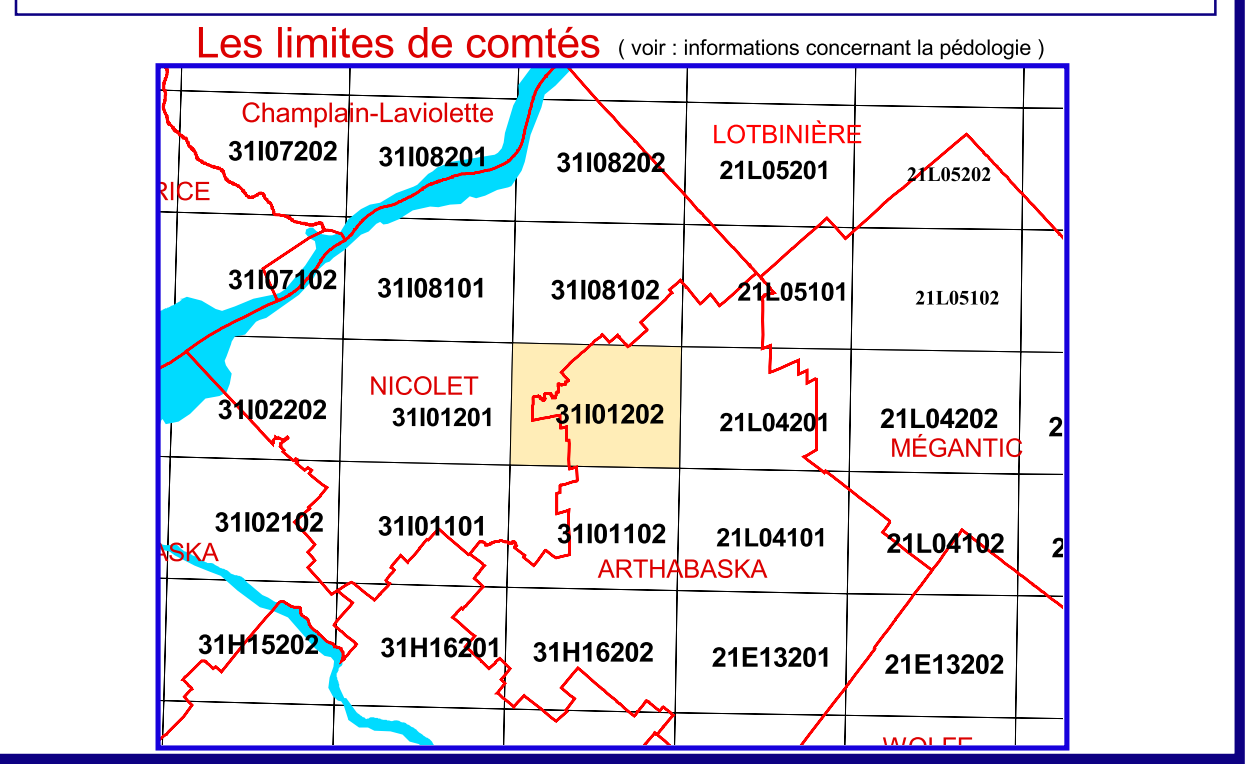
Les limites de comtés ( voir : informations concernant la pédologie )

Champlain-Laviolette

31I07202 31I08201 31I08202 LOTBINIÈRE 21L05201 21L05202

RICE

31I07102 31I08101 31I08102 21L05101 21L05102

NICOLET

31I02202 31I01201 31I01202 21L04201 21L04202 MÉGANTIC 2

31I02102 31I01101 31I01102 21L04101 21L04102 2

ASKA ARTHABASKA

31H15202 31H16201 31H16202 21E13201 21E13202

WOLFE